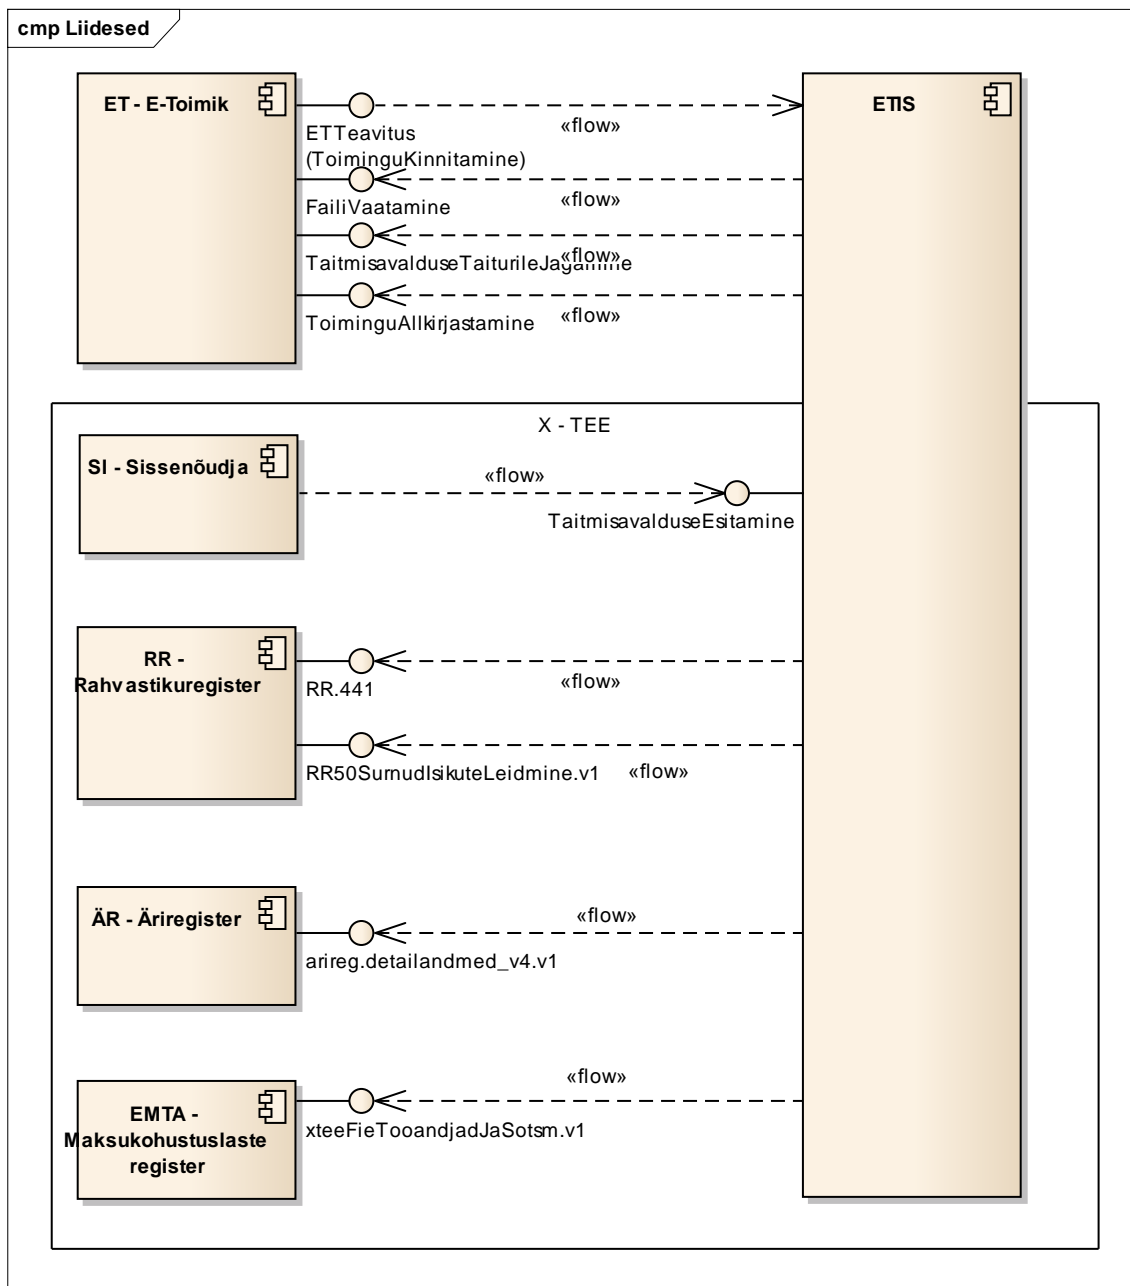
cmp Liidesed

ET - E-Toimik

ETIS

ETTeavitus (ToiminguKinnitamine)

«flow»

FailiVaatamine

«flow»

TaitmisavalduseTaiturileJagamine

«flow»

ToiminguAllkirjastamine

«flow»

X - TEE

SI - Sissenõudja

«flow»

TaitmisavalduseEsitamine

RR - Rahvastikuregister

RR.441

«flow»

RR50SurnudIsikuteLeidmine.v1

«flow»

ÄR - Äriregister

«flow»

arireg.detailandmed_v4.v1

EMTA - Maksukohustuslaste register

«flow»

xteeFieTooandjadJaSotsm.v1